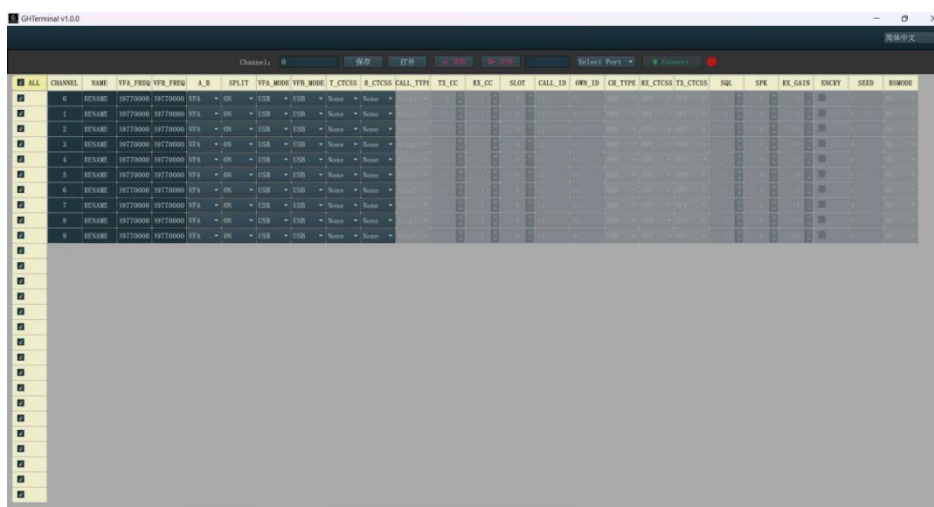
GHTerminal v1.0.0

简体中文

Channel: 0 保存 打开 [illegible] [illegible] Select Port Connect

| ALL | CHANNEL | NAME | VFA_FREQ | VFB_FREQ | A_B | SPLIT | VFA_MODE | VFB_MODE | T_CTCSS | R_CTCSS | CALL_TYPE | TX_CC | RX_CC | SLOT | CALL_ID | OWN_ID | CH_TYPE | RX_CTCSS | TX_CTCSS | SQL | SPK | RX_GAIN | ENCRY | SEED | BSMODE |
|---|---|---|---|---|---|---|---|---|---|---|---|---|---|---|---|---|---|---|---|---|---|---|---|---|---|
| | 0 | RENAME | 19770000 | 19770000 | VFA | ON | USB | USB | None | None | | | | | | | | | | | | | | | |
| | 1 | RENAME | 19770000 | 19770000 | VFA | ON | USB | USB | None | None | | | | | | | | | | | | | | | |
| | 2 | RENAME | 19770000 | 19770000 | VFA | ON | USB | USB | None | None | | | | | | | | | | | | | | | |
| | 3 | RENAME | 19770000 | 19770000 | VFA | ON | USB | USB | None | None | | | | | | | | | | | | | | | |
| | 4 | RENAME | 19770000 | 19770000 | VFA | ON | USB | USB | None | None | | | | | | | | | | | | | | | |
| | 5 | RENAME | 19770000 | 19770000 | VFA | ON | USB | USB | None | None | | | | | | | | | | | | | | | |
| | 6 | RENAME | 19770000 | 19770000 | VFA | ON | USB | USB | None | None | | | | | | | | | | | | | | | |
| | 7 | RENAME | 19770000 | 19770000 | VFA | ON | USB | USB | None | None | | | | | | | | | | | | | | | |
| | 8 | RENAME | 19770000 | 19770000 | VFA | ON | USB | USB | None | None | | | | | | | | | | | | | | | |
| | 9 | RENAME | 19770000 | 19770000 | VFA | ON | USB | USB | None | None | | | | | | | | | | | | | | | |